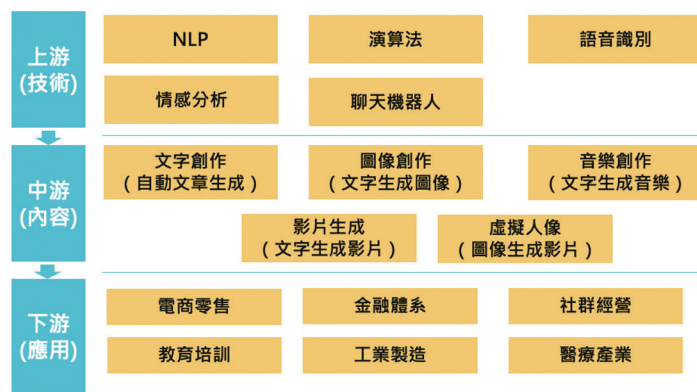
上游
(技術)

NLP

演算法

語音識別

情感分析

聊天機器人

中游
(內容)

文字創作
(自動文章生成)

圖像創作
(文字生成圖像)

音樂創作
(文字生成音樂)

影片生成
(文字生成影片)

虛擬人像
(圖像生成影片)

下游
(應用)

電商零售

金融體系

社群經營

教育培訓

工業製造

醫療產業